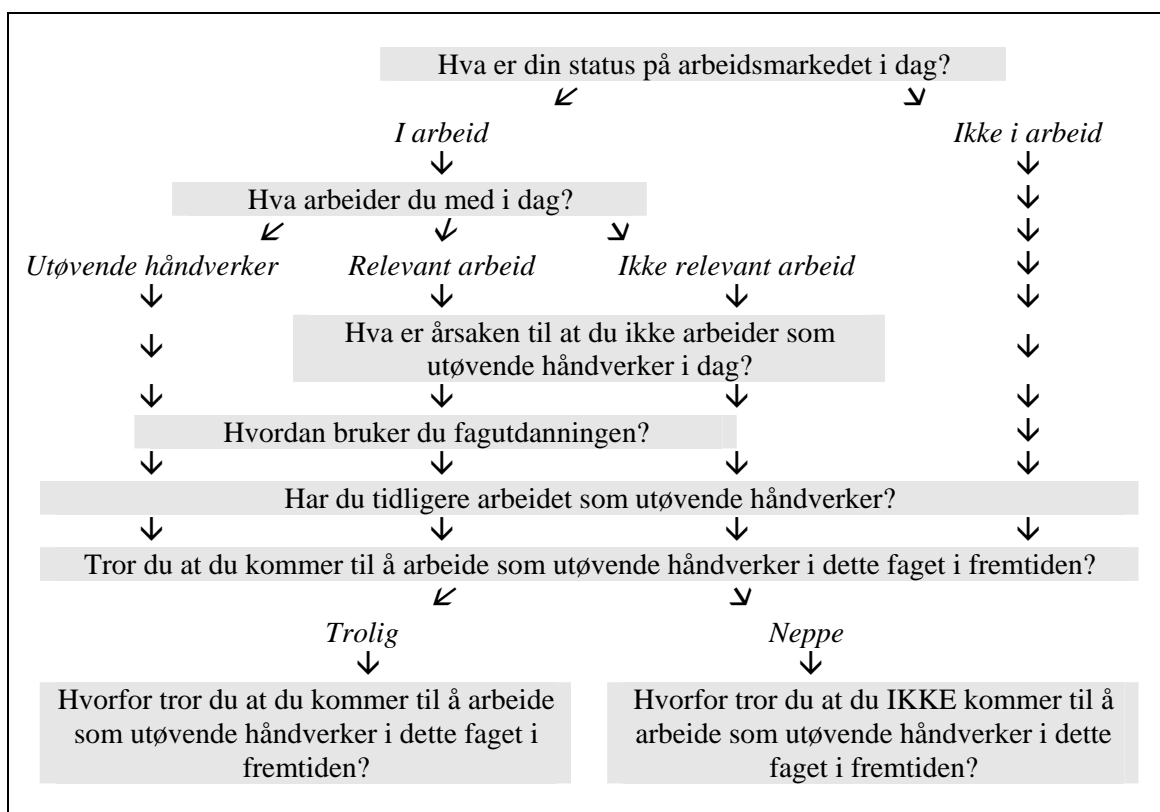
Hva er din status på arbeidsmarkedet i dag?

I arbeid

Ikke i arbeid

Hva arbeider du med i dag?

Utøvende håndverker

Relevant arbeid

Ikke relevant arbeid

Hva er årsaken til at du ikke arbeider som utøvende håndverker i dag?

Hvordan bruker du fagutdanningen?

Har du tidligere arbeidet som utøvende håndverker?

Tror du at du kommer til å arbeide som utøvende håndverker i dette faget i fremtiden?

Trolig

Neppe

Hvorfor tror du at du kommer til å arbeide som utøvende håndverker i dette faget i fremtiden?

Hvorfor tror du at du IKKE kommer til å arbeide som utøvende håndverker i dette faget i fremtiden?